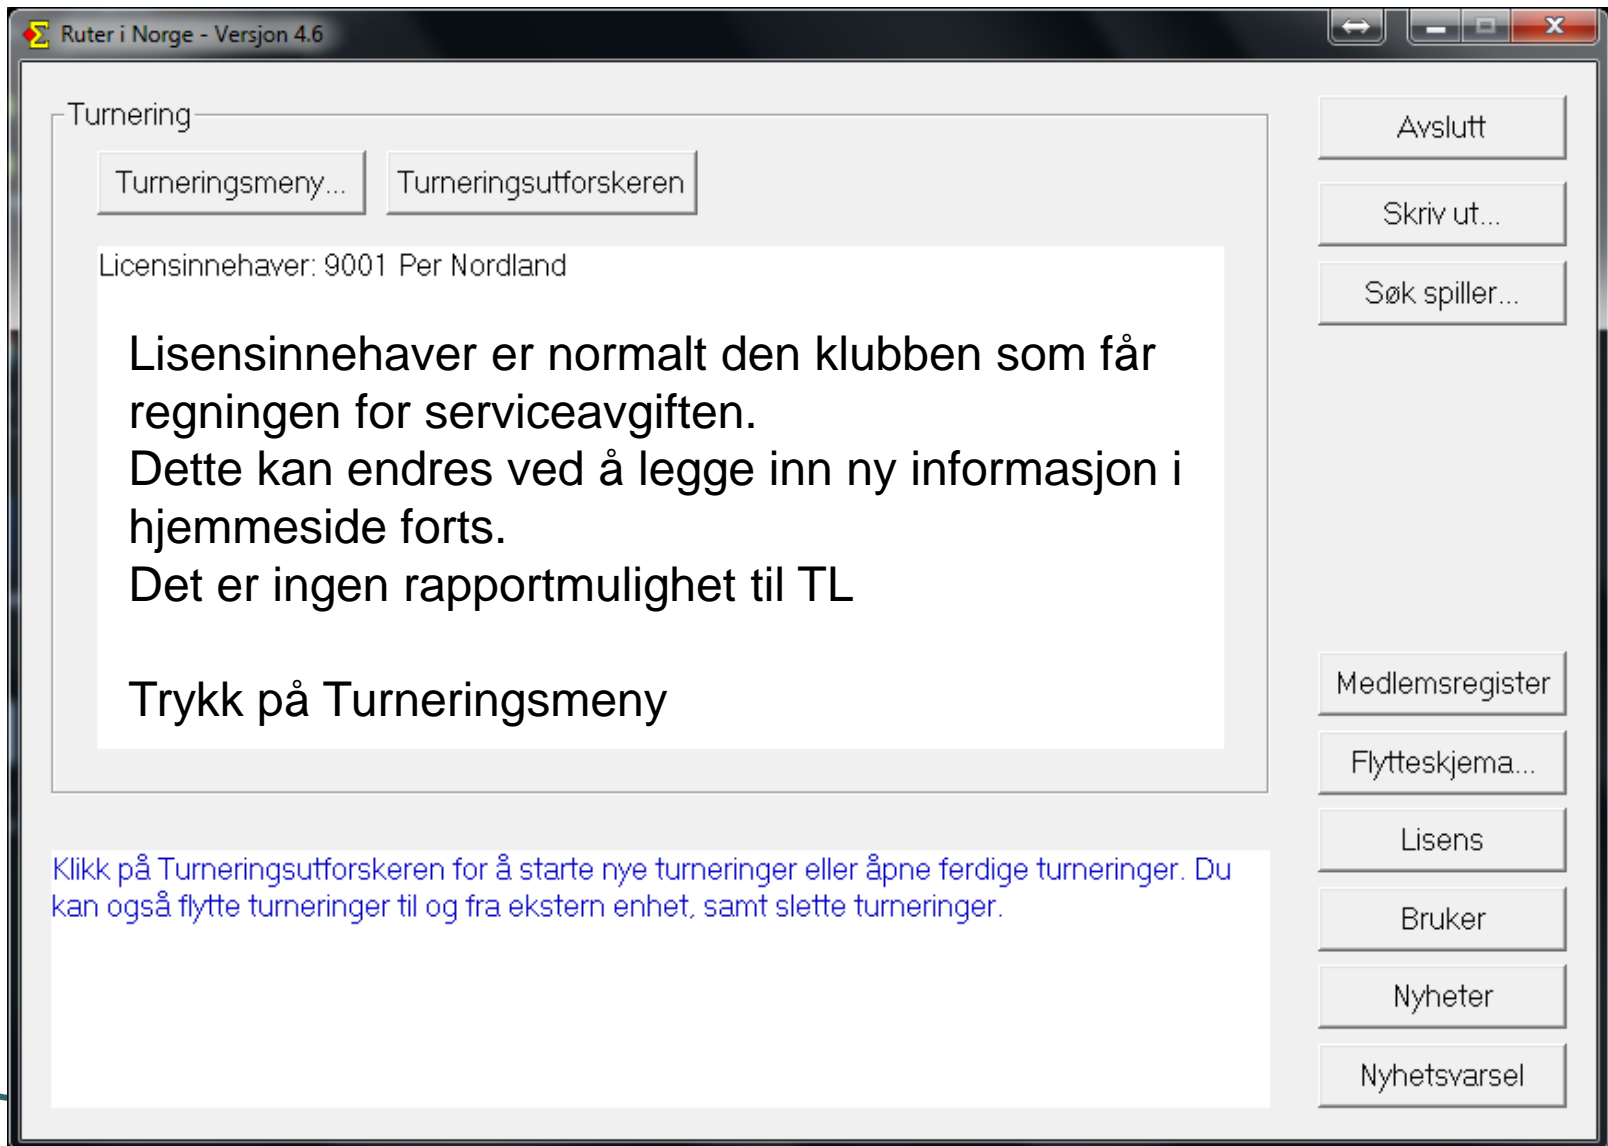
Ruter i Norge - Versjon 4.6

Turnering

Turneringsmeny...

Turneringsutforskeren

Licensinnehaver: 9001 Per Nordland

Lisensinnehaver er normalt den klubben som får regningen for serviceavgiften.
Dette kan endres ved å legge inn ny informasjon i hjemmeside forts.
Det er ingen rapportmulighet til TL

Trykk på Turneringsmeny

Klikk på Turneringsutforskeren for å starte nye turneringer eller åpne ferdige turneringer. Du kan også flytte turneringer til og fra ekstern enhet, samt slette turneringer.

Avslutt

Skriv ut...

Søk spiller...

Medlemsregister

Flytteskjema...

Lisens

Bruker

Nyheter

Nyhetsvarsel